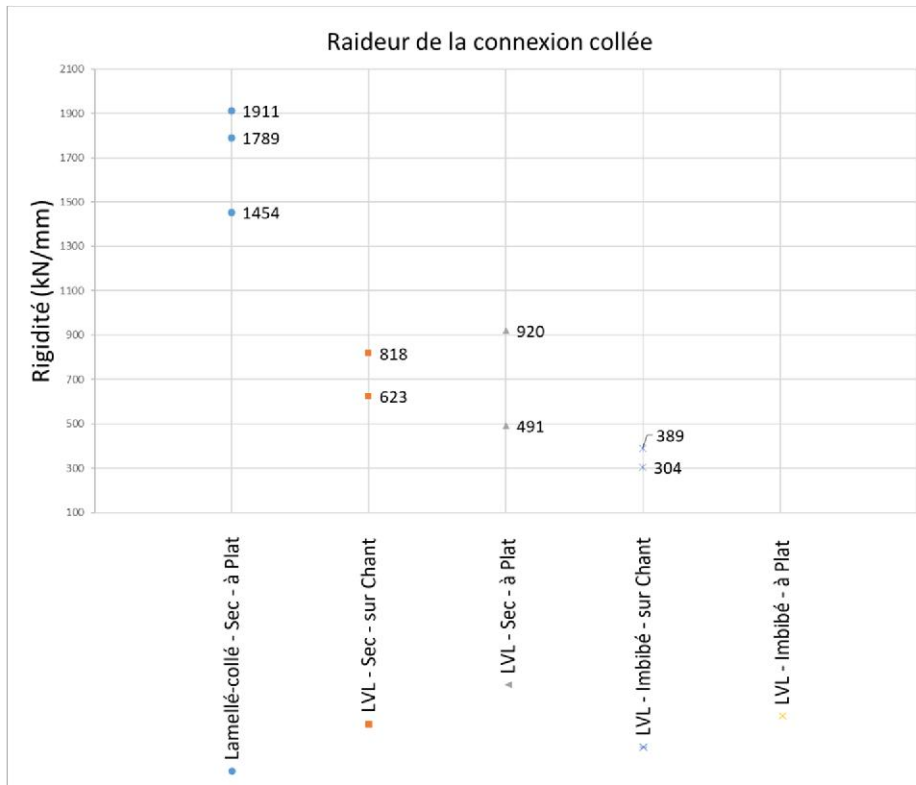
Raideur de la connexion collée

Rigidité (kN/mm)

2100
1900
1700
1500
1300
1100
900
700
500
300
100

1911
1789
1454
818
623
920
491
389
304

Lamellé-collé - Sec - à Plat
LVL - Sec - sur Chant
LVL - Sec - à Plat
LVL - Imbibé - sur Chant
LVL - Imbibé - à Plat